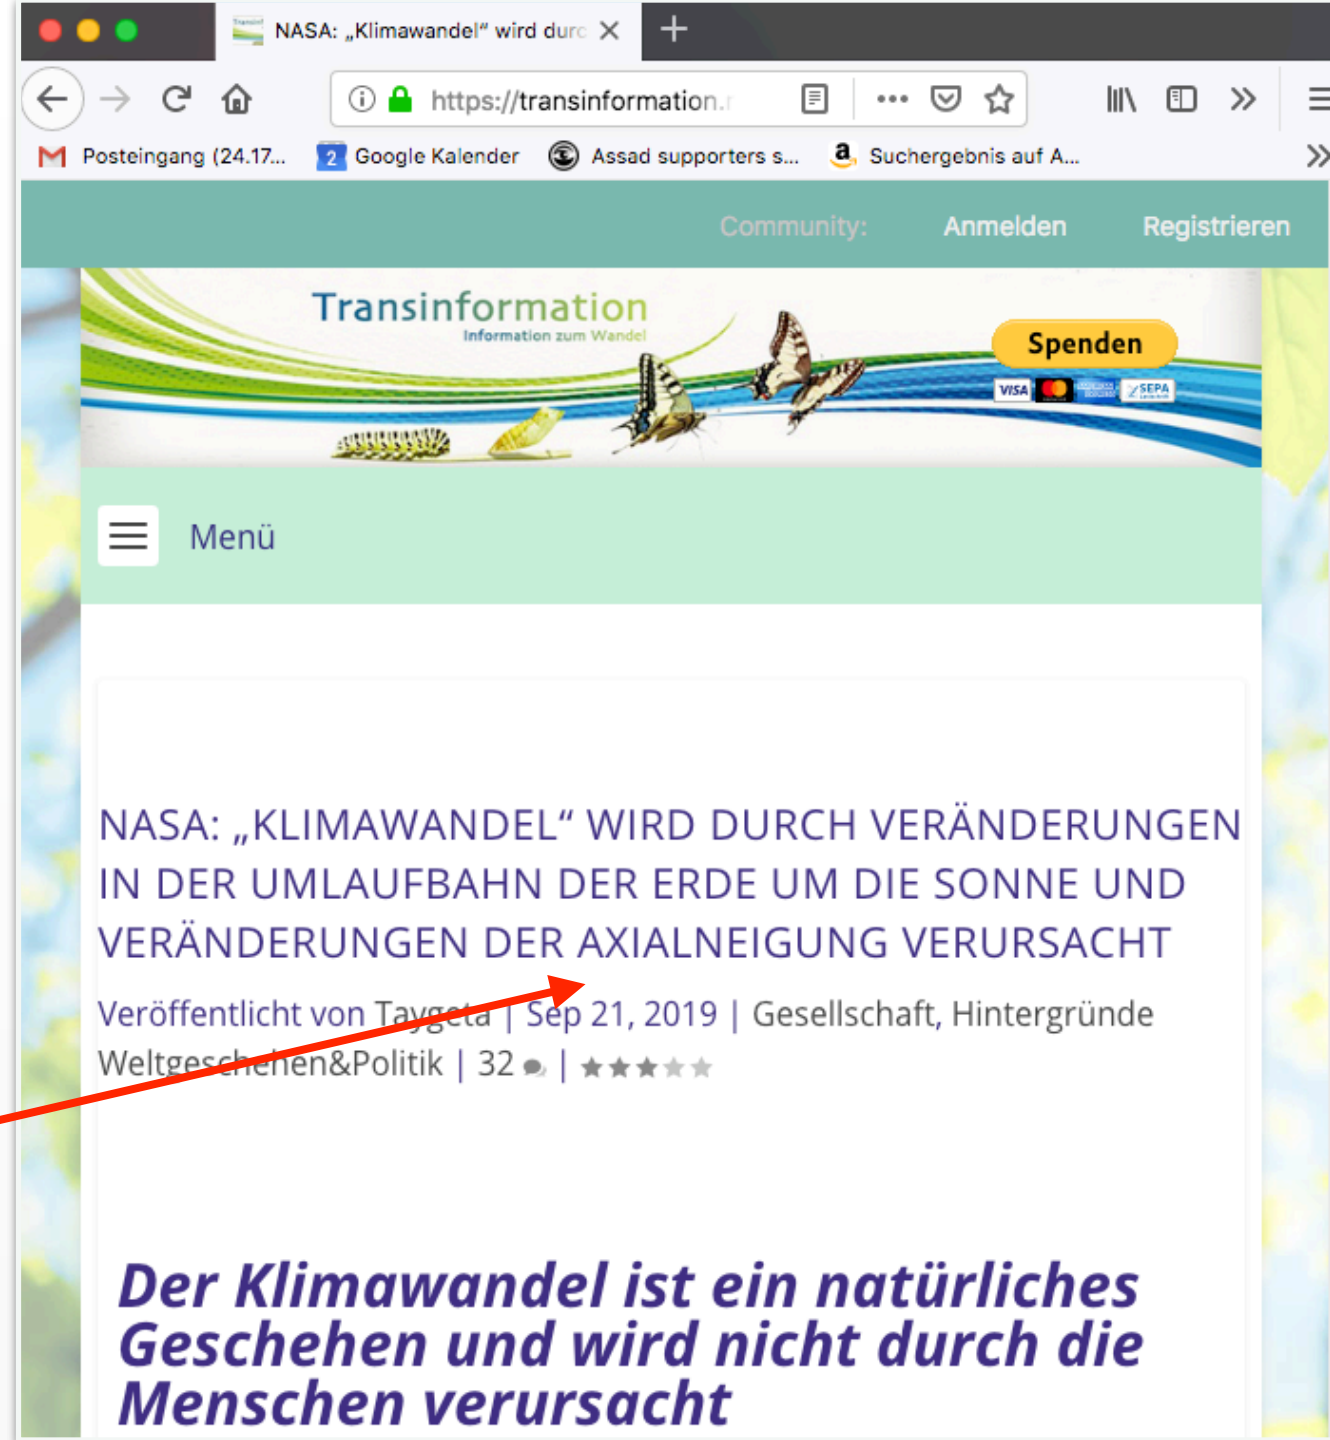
NASA: „Klimawandel“ wird durc

https://transinformation.

Posteingang (24.17... 2 Google Kalender Assad supporters s... Suchergebnis auf A...

Community: Anmelden Registrieren

Transinformation
Information zum Wandel

Spenden

VISA SEPA

Menü

NASA: „KLIMAWANDEL“ WIRD DURCH VERÄNDERUNGEN IN DER UMLAUFBAHN DER ERDE UM DIE SONNE UND VERÄNDERUNGEN DER AXIALNEIGUNG VERURSACHT

Veröffentlicht von Taygeta | Sep 21, 2019 | Gesellschaft, Hintergründe Weltgeschehen&Politik | 32 |

Der Klimawandel ist ein natürliches Geschehen und wird nicht durch die Menschen verursacht